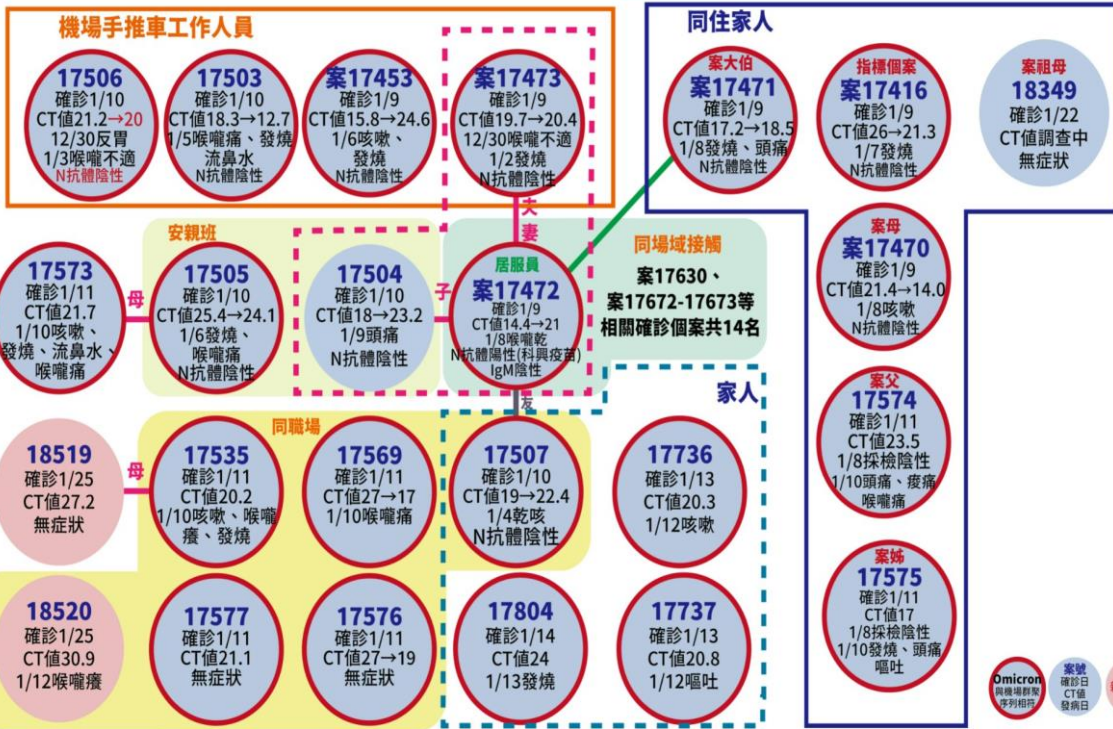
機場手推車工作人員

17506
確診1/10
CT值21.2→20
12/30反胃
1/3喉嚨不適
N抗體陰性

17503
確診1/10
CT值18.3→12.7
1/5喉嚨痛、發燒
流鼻水
N抗體陰性

案17453
確診1/9
CT值15.8→24.6
1/6咳嗽、
發燒
N抗體陰性

案17473
確診1/9
CT值19.7→20.4
12/30喉嚨不適
1/2發燒
N抗體陰性

同住家人

案大伯
案17471
確診1/9
CT值17.2→18.5
1/8發燒、頭痛
N抗體陰性

指標個案
案17416
確診1/9
CT值26→21.3
1/7發燒
N抗體陰性

案祖母
18349
確診1/22
CT值調查中
無症狀

夫
妻

安親班

17573
確診1/11
CT值21.7
1/10咳嗽、
發燒、流鼻水、
喉嚨痛

母

17505
確診1/10
CT值25.4→24.1
1/6發燒、
喉嚨痛
N抗體陰性

17504
確診1/10
CT值18→23.2
1/9頭痛
N抗體陰性

子

居服員
案17472
確診1/9
CT值14.4→21
1/8喉嚨乾
N抗體陽性(科興疫苗)
IgM陰性

同場域接觸
案17630、
案17672-17673等
相關確診個案共14名

案母
案17470
確診1/9
CT值21.4→14.0
1/8咳嗽
N抗體陰性

友

家人

同職場

案父
17574
確診1/11
CT值23.5
1/8採檢陰性
1/10頭痛、疲痛
喉嚨痛

18519
確診1/25
CT值27.2
無症狀

母

17535
確診1/11
CT值20.2
1/10咳嗽、喉嚨
癢、發燒

17569
確診1/11
CT值27→17
1/10喉嚨痛

17507
確診1/10
CT值19→22.4
1/4乾咳
N抗體陰性

17736
確診1/13
CT值20.3
1/12咳嗽

案姊
17575
確診1/11
CT值17
1/8採檢陰性
1/10發燒、頭痛
嘔吐

18520
確診1/25
CT值30.9
1/12喉嚨癢

17577
確診1/11
CT值21.1
無症狀

17576
確診1/11
CT值27→19
無症狀

17804
確診1/14
CT值24
1/13發燒

17737
確診1/13
CT值20.8
1/12嘔吐

Omicron
與機場群聚
序列相符

案號
確診日
CT值
發病日